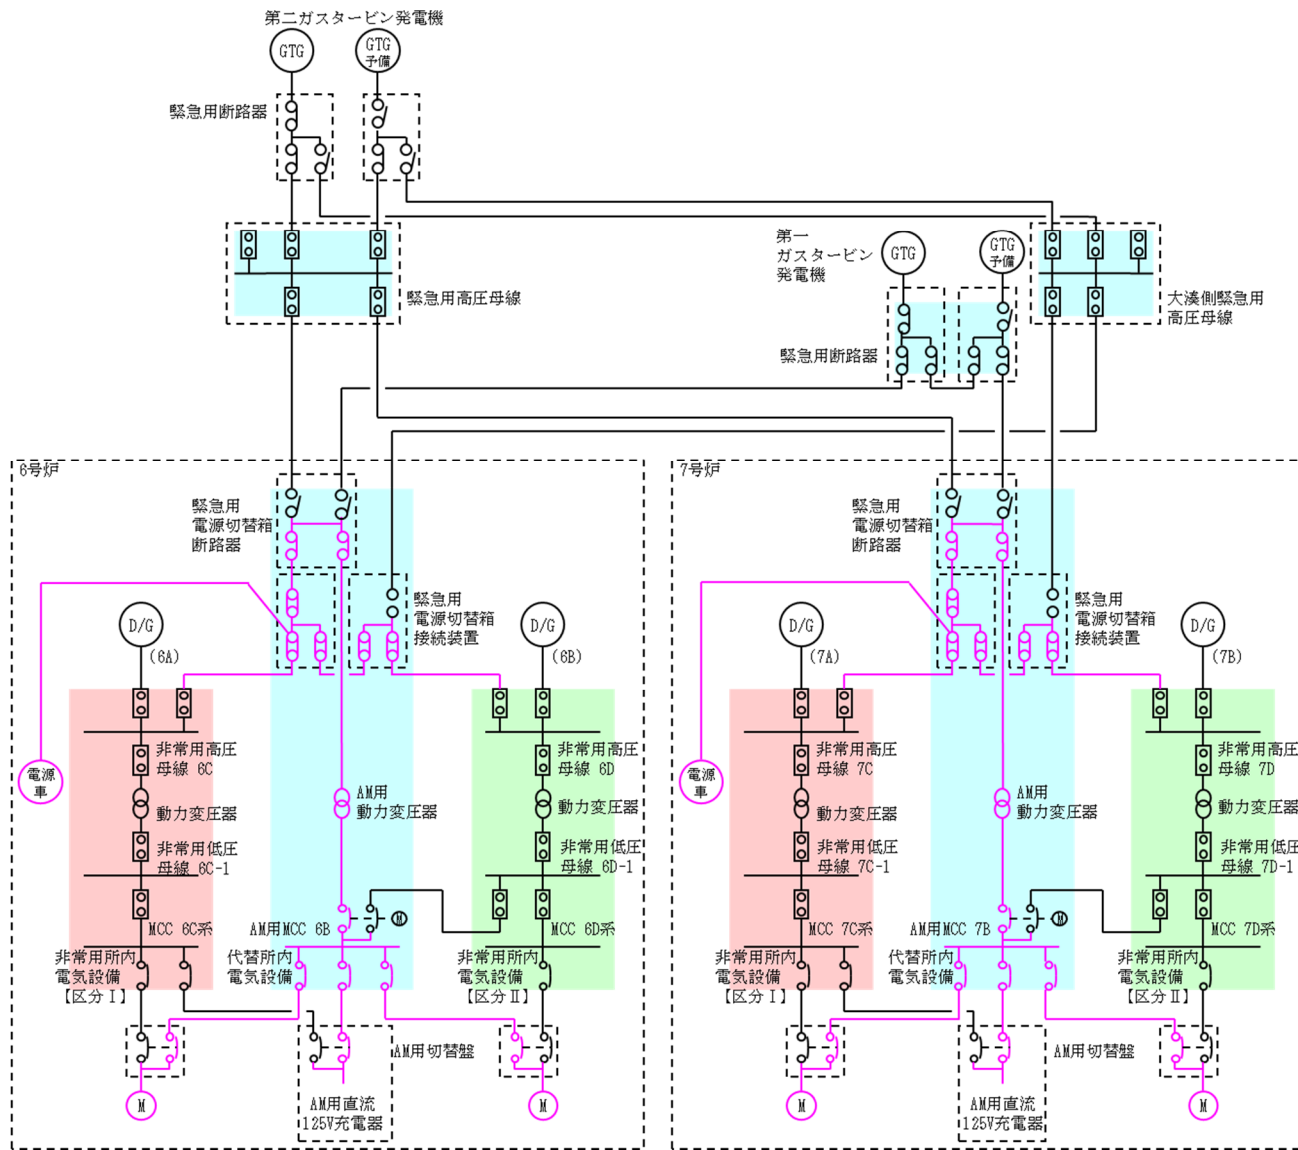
第二ガスタービン発電機

GTG

GTG 予備

緊急用断路器

緊急用高圧母線

第一 ガスタービン 発電機

GTG

GTG 予備

緊急用断路器

大湊側緊急用 高圧母線

6号炉

緊急用 電源切替箱 断路器

緊急用 電源切替箱 接続装置

D/G (6A)

D/G (6B)

電源 車

非常用高圧 母線 6C

動力変圧器

非常用低圧 母線 6C-1

MCC 6C系

AM用 動力変圧器

AM用MCC 6B

M

非常用高圧 母線 6D

動力変圧器

非常用低圧 母線 6D-1

MCC 6D系

非常用所内 電気設備 【区分Ⅰ】

代替所内 電気設備

非常用所内 電気設備 【区分Ⅱ】

AM用切替盤

M

AM用直流 125V充電器

M

7号炉

緊急用 電源切替箱 断路器

緊急用 電源切替箱 接続装置

D/G (7A)

D/G (7B)

電源 車

非常用高圧 母線 7C

動力変圧器

非常用低圧 母線 7C-1

MCC 7C系

AM用 動力変圧器

AM用MCC 7B

M

非常用高圧 母線 7D

動力変圧器

非常用低圧 母線 7D-1

MCC 7D系

非常用所内 電気設備 【区分Ⅰ】

代替所内 電気設備

非常用所内 電気設備 【区分Ⅱ】

AM用切替盤

M

AM用直流 125V充電器

M